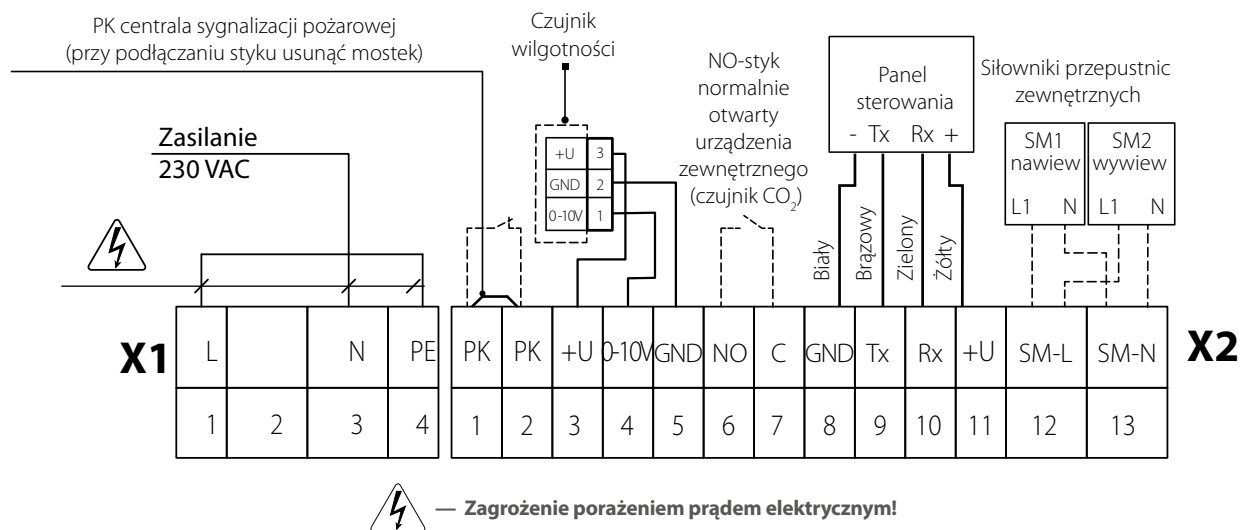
PK centrala sygnalizacji pożarowej
(przy podłączaniu styku usunąć mostek)

Czujnik wilgotności

+U 3
GND 2
0-10V 1

NO-styk normalnie otwarty urządzenia zewnętrznego (czujnik $CO_2$)

Panel sterowania
- Tx Rx +

Siłowniki przepustnic zewnętrznych

SM1 nawiew
L1 N

SM2 wywiew
L1 N

Zasilanie
230 VAC

Biały
Brązowy
Zielony
Żółty

X1

| L | | N | PE |
|---|---|---|---|
| 1 | 2 | 3 | 4 |

| PK | PK | +U | 0-10V | GND | NO | C | GND | Tx | Rx | +U | SM-L | SM-N |
|---|---|---|---|---|---|---|---|---|---|---|---|---|
| 1 | 2 | 3 | 4 | 5 | 6 | 7 | 8 | 9 | 10 | 11 | 12 | 13 |

X2

— Zagrożenie porażeniem prądem elektrycznym!